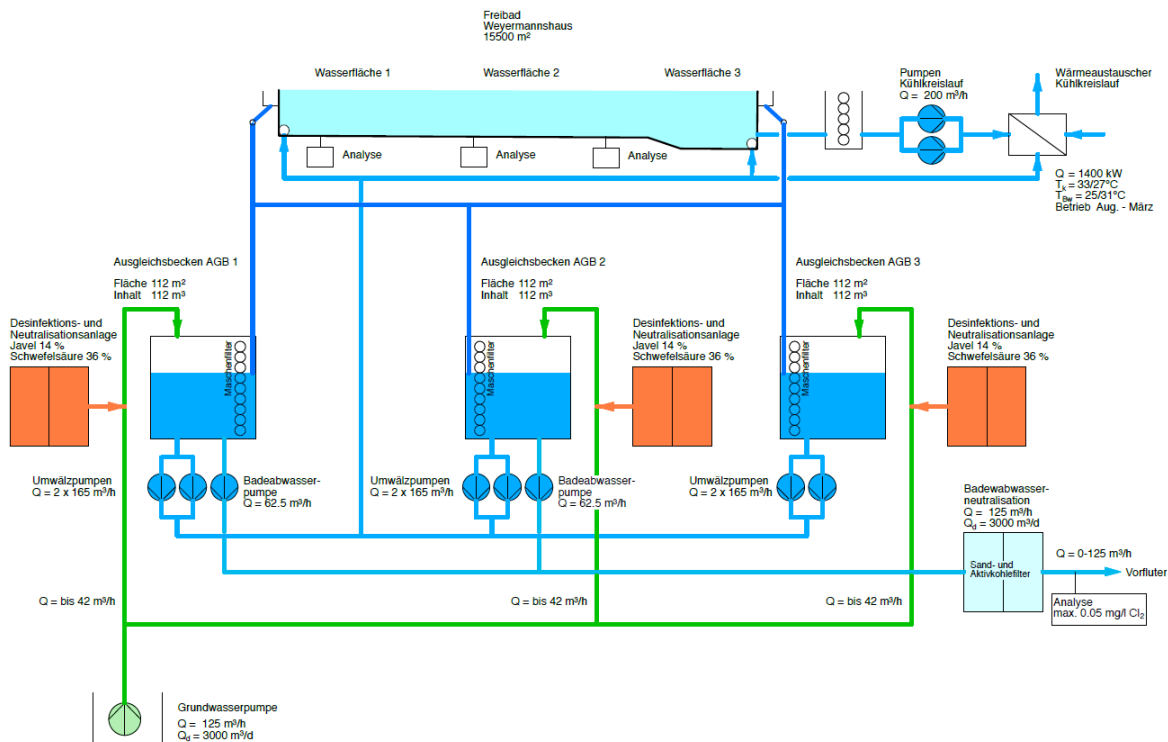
Freibad
Weyermannshaus
15500 m²

Wasserfläche 1
Wasserfläche 2
Wasserfläche 3

Analyse
Analyse
Analyse

Pumpen
Kühlkreislauf
Q = 200 m³/h

Wärmeaustauscher
Kühlkreislauf

Q = 1400 kW
$T_K$ = 33/27°C
$T_{Bw}$ = 25/31°C
Betrieb Aug. - März

Ausgleichsbecken AGB 1
Fläche 112 m²
Inhalt 112 m³

Ausgleichsbecken AGB 2
Fläche 112 m²
Inhalt 112 m³

Ausgleichsbecken AGB 3
Fläche 112 m²
Inhalt 112 m³

Desinfektions- und Neutralisationsanlage
Javel 14 %
Schwefelsäure 36 %

Desinfektions- und Neutralisationsanlage
Javel 14 %
Schwefelsäure 36 %

Desinfektions- und Neutralisationsanlage
Javel 14 %
Schwefelsäure 36 %

Maschenfilter
Maschenfilter
Maschenfilter

Umwälzpumpen
Q = 2 x 165 m³/h

Badeabwasserpumpe
Q = 62.5 m³/h

Umwälzpumpen
Q = 2 x 165 m³/h

Badeabwasserpumpe
Q = 62.5 m³/h

Umwälzpumpen
Q = 2 x 165 m³/h

Badewabwasserneutralisation
Q = 125 m³/h
$Q_d$ = 3000 m³/d

Sand- und Aktivkohlefilter

Q = 0-125 m³/h

Vorfluter

Analyse
max. 0.05 mg/l $Cl_2$

Q = bis 42 m³/h
Q = bis 42 m³/h
Q = bis 42 m³/h

Grundwasserpumpe
Q = 125 m³/h
$Q_d$ = 3000 m³/d